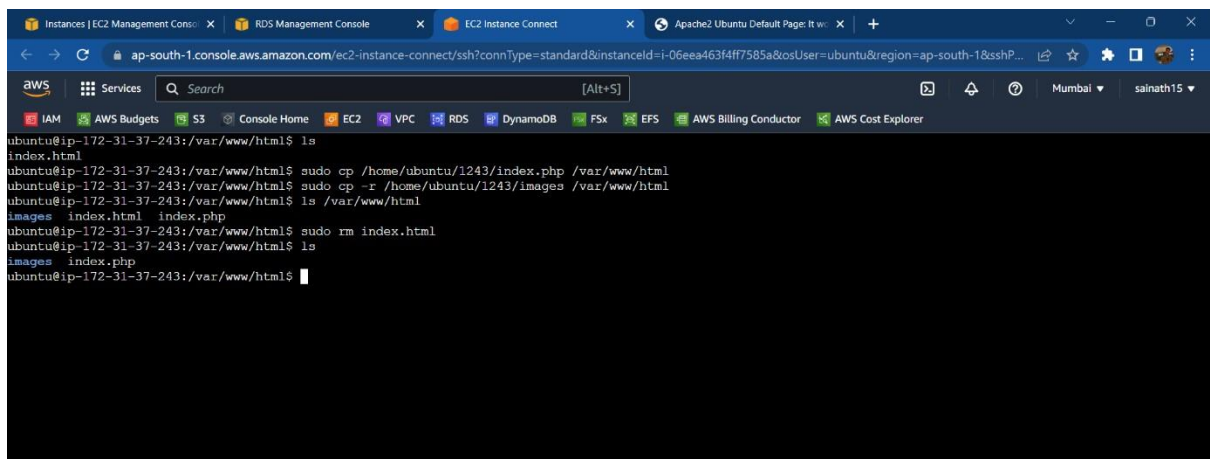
Instances | EC2 Management Consol X | RDS Management Console X | EC2 Instance Connect X | Apache2 Ubuntu Default Page: It wo X | +

ap-south-1.console.aws.amazon.com/ec2-instance-connect/ssh?connType=standard&instanceId=i-06eea463f4ff7585a&osUser=ubuntu&region=ap-south-1&sshP...

aws Services Search [Alt+S] Mumbai ▾ sainath15 ▾

IAM AWS Budgets S3 Console Home EC2 VPC RDS DynamoDB FSx EFS AWS Billing Conductor AWS Cost Explorer

ubuntu@ip-172-31-37-243:/var/www/html$ ls
index.html
ubuntu@ip-172-31-37-243:/var/www/html$ sudo cp /home/ubuntu/1243/index.php /var/www/html
ubuntu@ip-172-31-37-243:/var/www/html$ sudo cp -r /home/ubuntu/1243/images /var/www/html
ubuntu@ip-172-31-37-243:/var/www/html$ ls /var/www/html
images index.html index.php
ubuntu@ip-172-31-37-243:/var/www/html$ sudo rm index.html
ubuntu@ip-172-31-37-243:/var/www/html$ ls
images index.php
ubuntu@ip-172-31-37-243:/var/www/html$